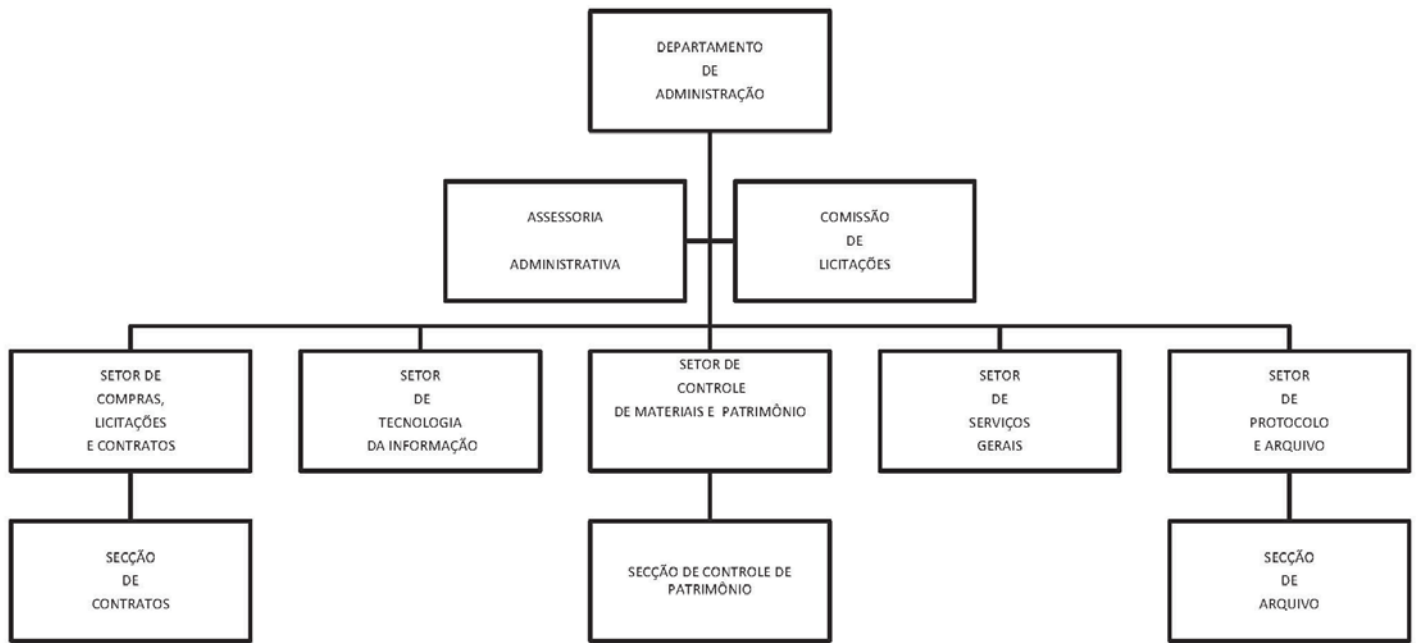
DEPARTAMENTO
DE
ADMINISTRAÇÃO

ASSESSORIA
ADMINISTRATIVA

COMISSÃO
DE
LICITAÇÕES

SETOR DE
COMPRAS,
LICITAÇÕES
E CONTRATOS

SETOR
DE
TECNOLOGIA
DA INFORMAÇÃO

SETOR DE
CONTROLE
DE MATERIAIS E PATRIMÔNIO

SETOR
DE
SERVIÇOS
GERAIS

SETOR
DE
PROTOCOLO
E ARQUIVO

SECÇÃO
DE
CONTRATOS

SECÇÃO DE CONTROLE DE
PATRIMÔNIO

SECÇÃO
DE
ARQUIVO